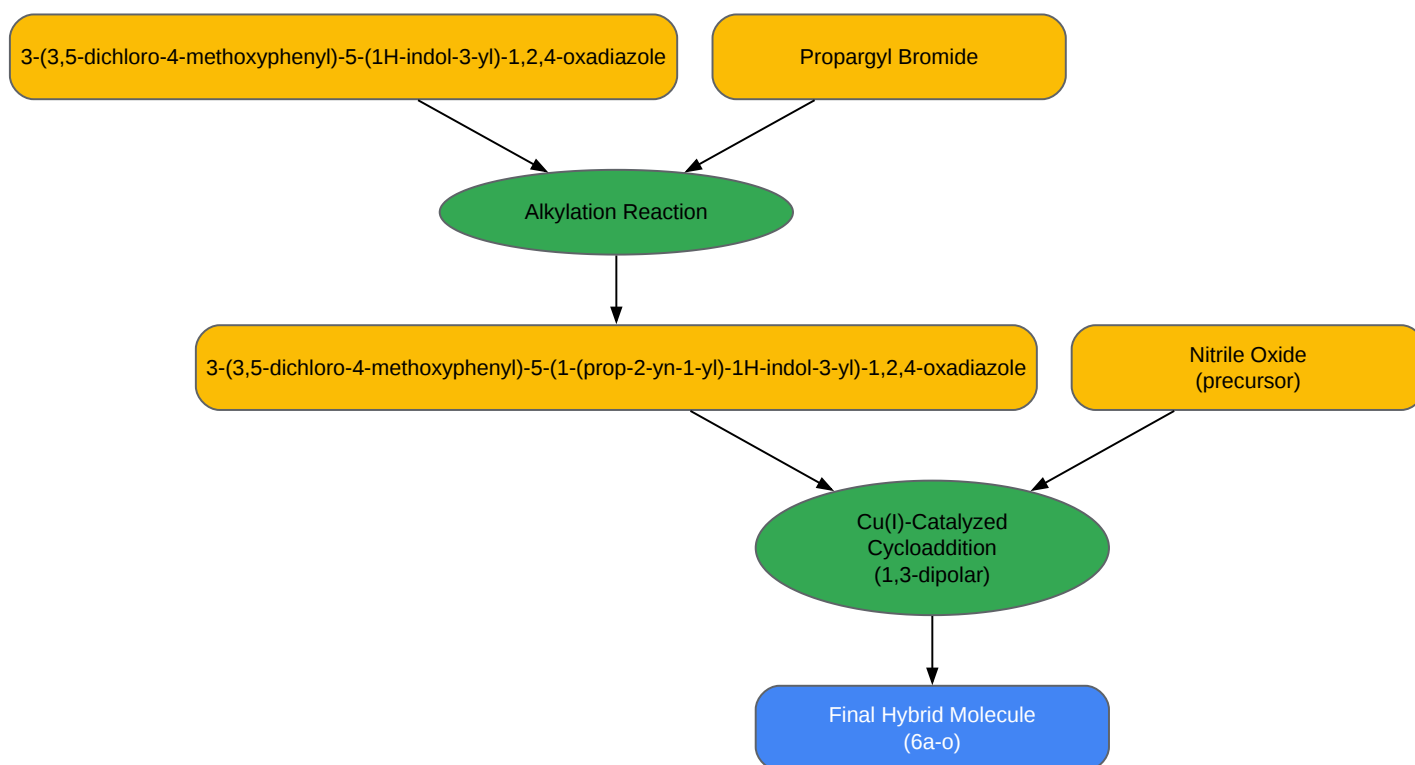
3-(3,5-dichloro-4-methoxyphenyl)-5-(1H-indol-3-yl)-1,2,4-oxadiazole

Propargyl Bromide

Alkylation Reaction

3-(3,5-dichloro-4-methoxyphenyl)-5-(1-(prop-2-yn-1-yl)-1H-indol-3-yl)-1,2,4-oxadiazole

Nitrile Oxide
(precursor)

Cu(I)-Catalyzed
Cycloaddition
(1,3-dipolar)

Final Hybrid Molecule
(6a-o)